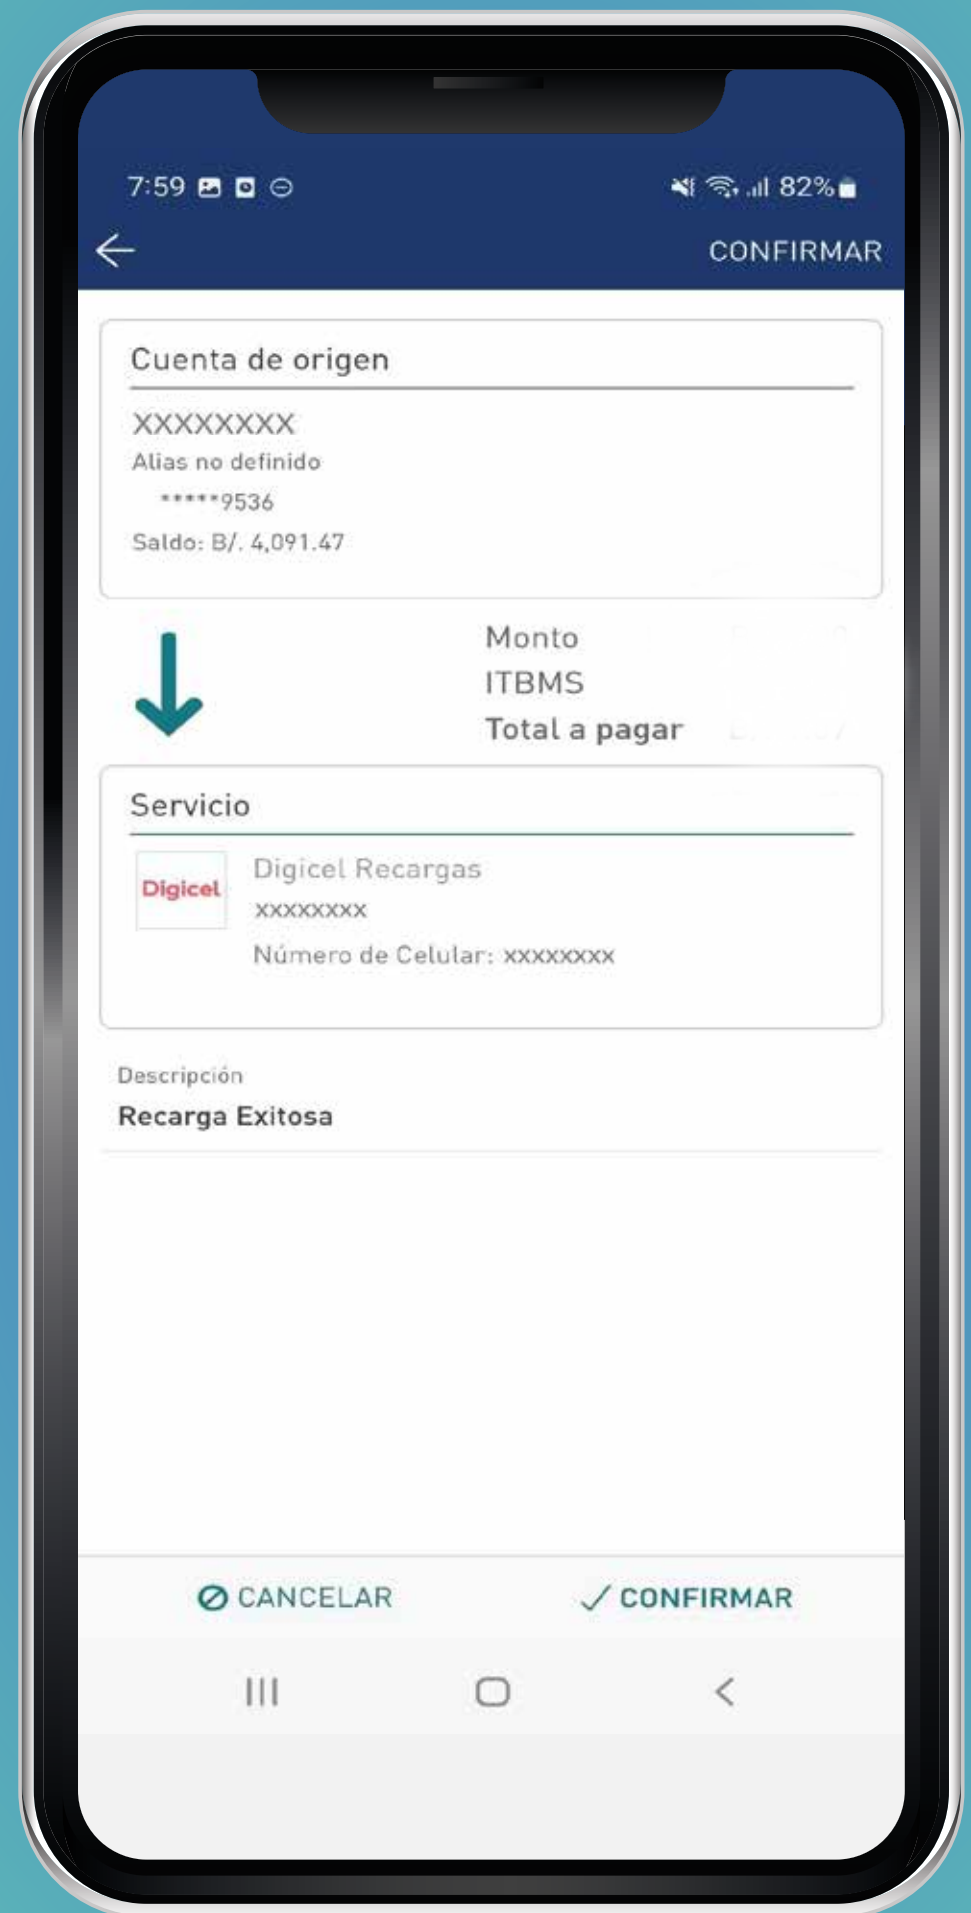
7:59

82%

CONFIRMAR

Cuenta de origen

XXXXXXXX

Alias no definido

*****9536

Saldo: B/. 4,091.47

Monto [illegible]

ITBMS

Total a pagar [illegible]

Servicio

Digicel

Digicel Recargas

xxxxxxxx

Número de Celular: xxxxxxxx

Descripción

Recarga Exitosa

CANCELAR

CONFIRMAR